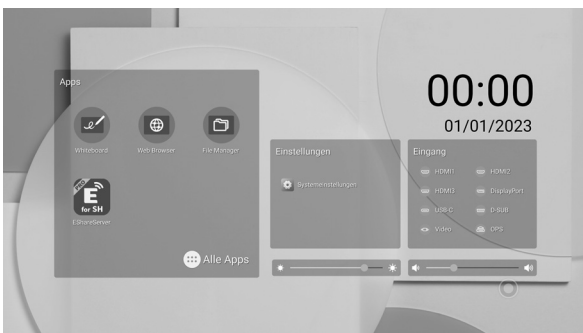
Apps

Whiteboard

Web Browser

File Manager

PRO

E

for SH

EShareServer

Alle Apps

00:00

01/01/2023

Einstellungen

Systemeinstellungen

Eingang

HDMI1

HDMI2

HDMI3

DisplayPort

USB-C

D-SUB

Video

OPS